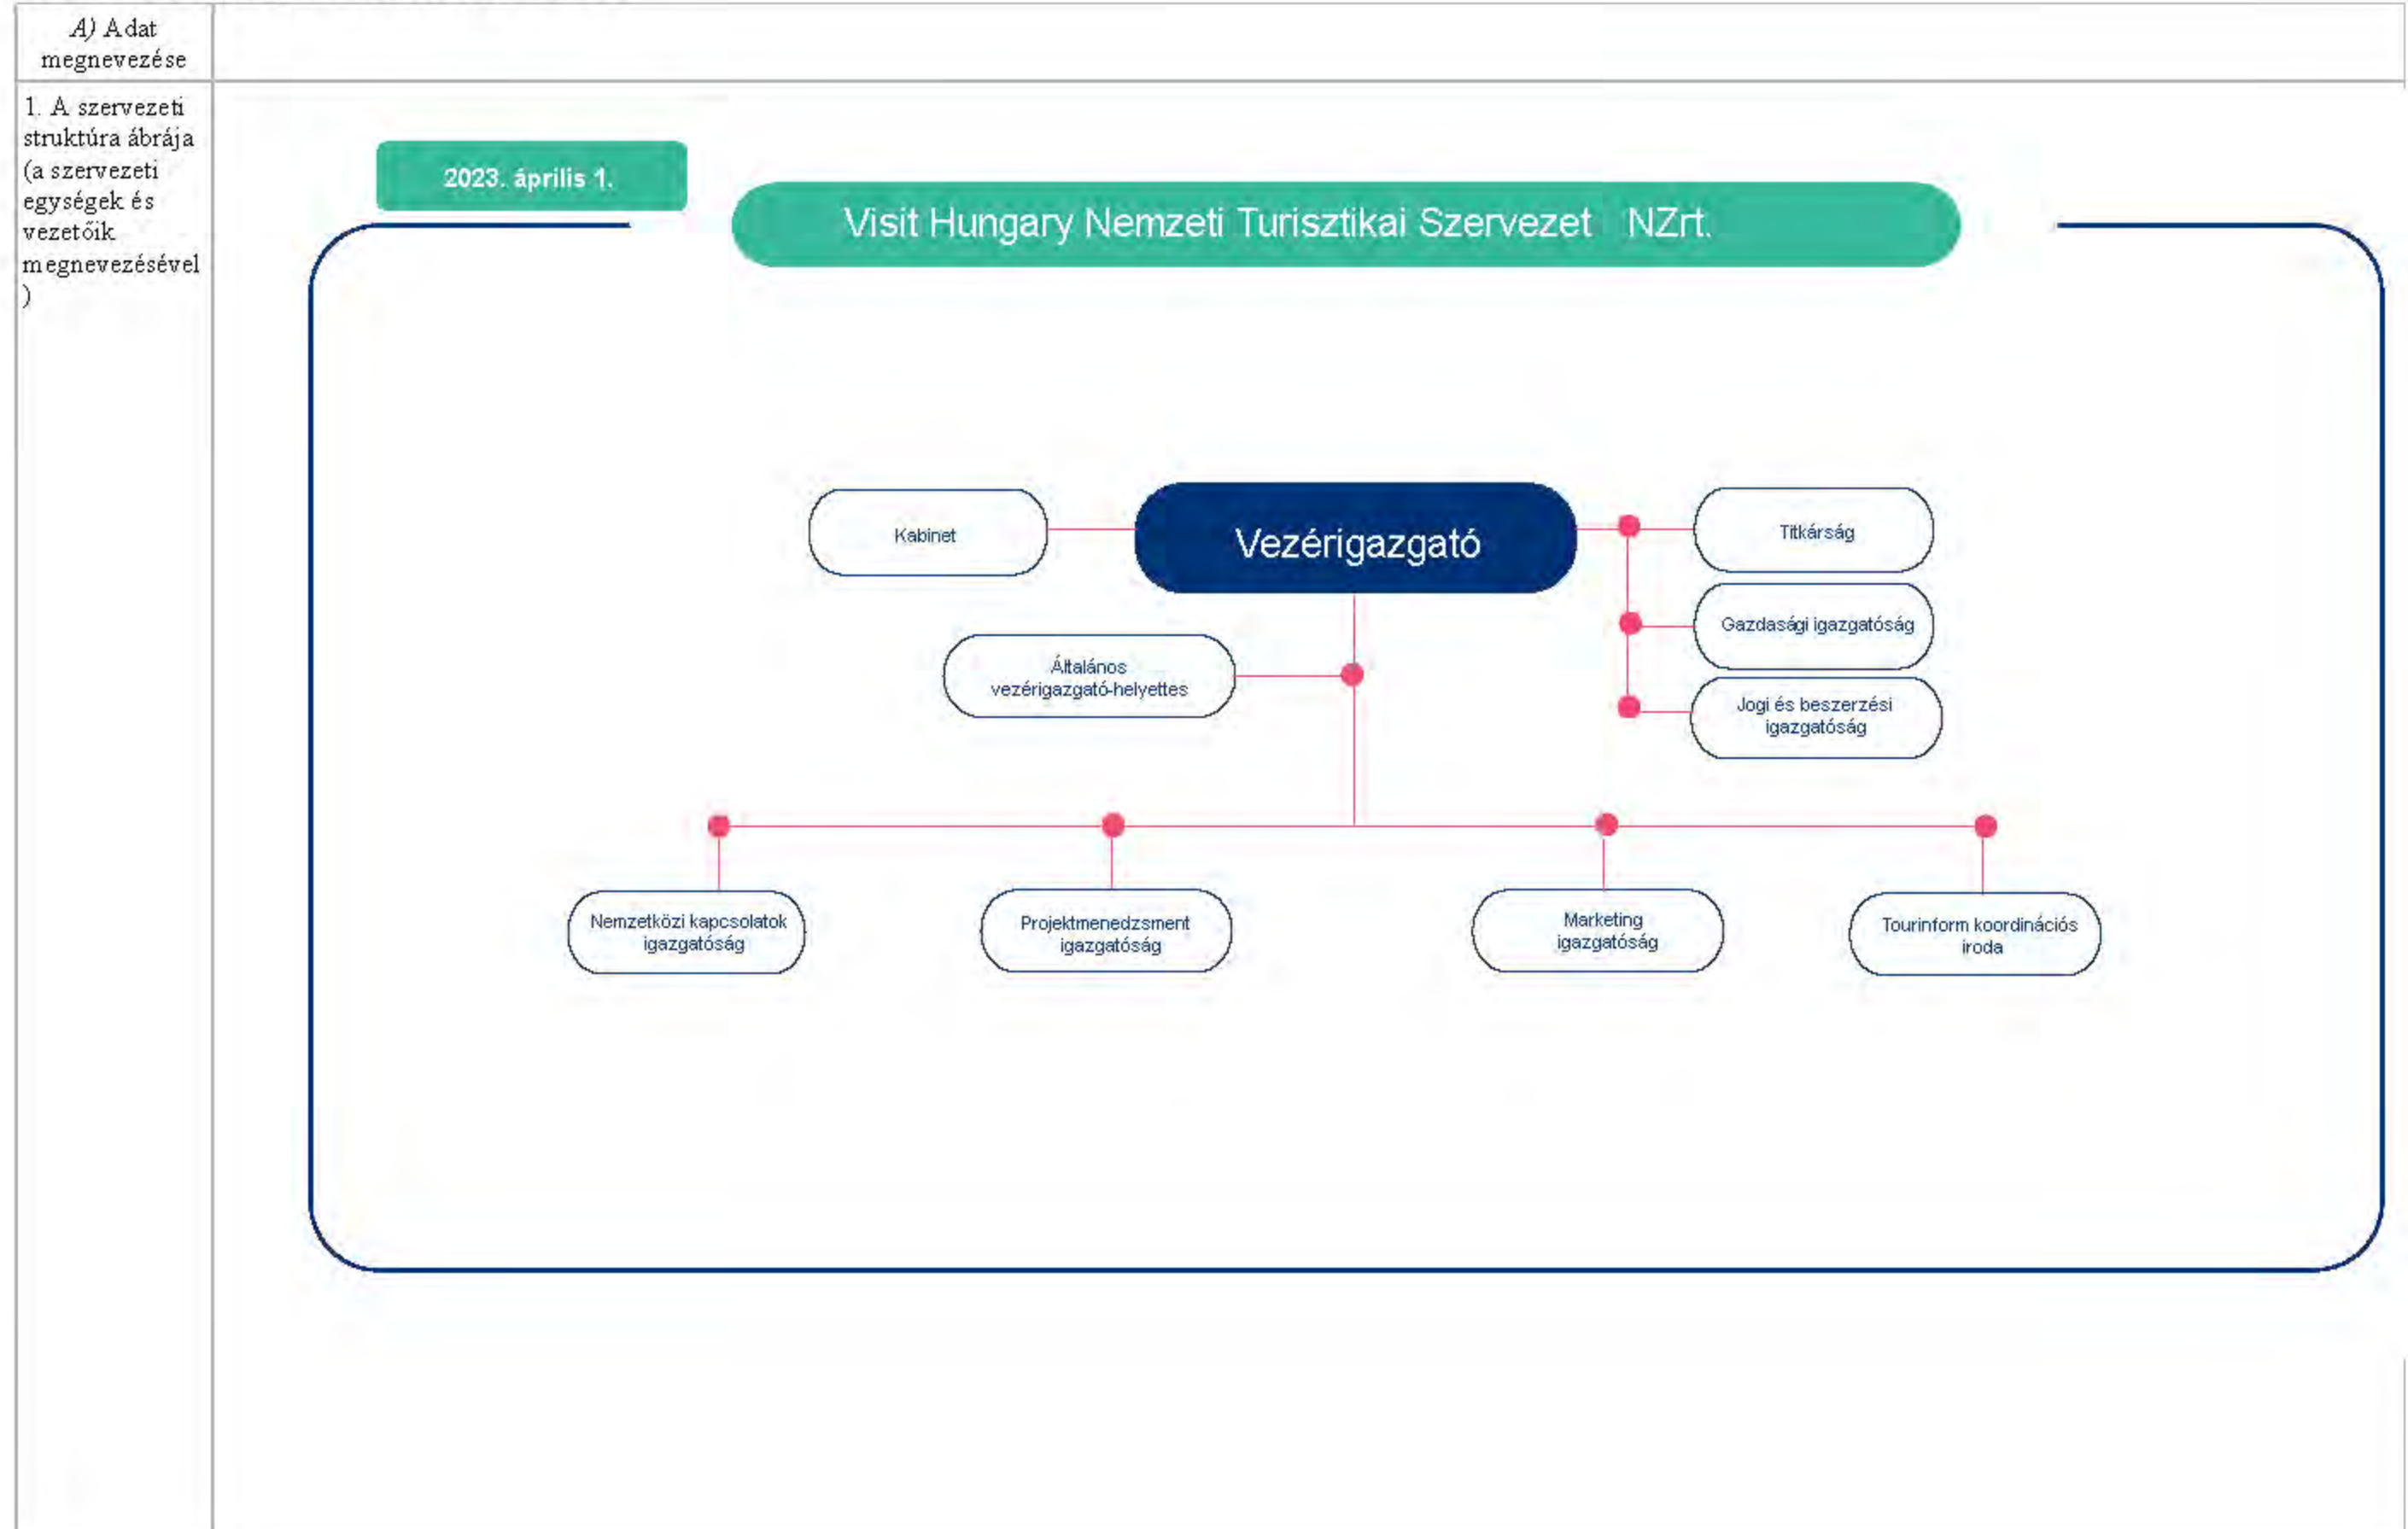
| A) Adat megnevezése | |
|---|---|
| 1. A szervezeti struktúra ábrája (a szervezeti egységek és vezetőik megnevezésével) | 2023. április 1.<br><br>Visit Hungary Nemzeti Turisztikai Szervezet NZrt.<br><br>Kabinet<br>Vezérigazgató<br>Titkárság<br>Gazdasági igazgatóság<br>Általános vezérigazgató-helyettes<br>Jogi és beszerzési igazgatóság<br>Nemzetközi kapcsolatok igazgatóság<br>Projektmenedzsment igazgatóság<br>Marketing igazgatóság<br>Tourinform koordinációs iroda |